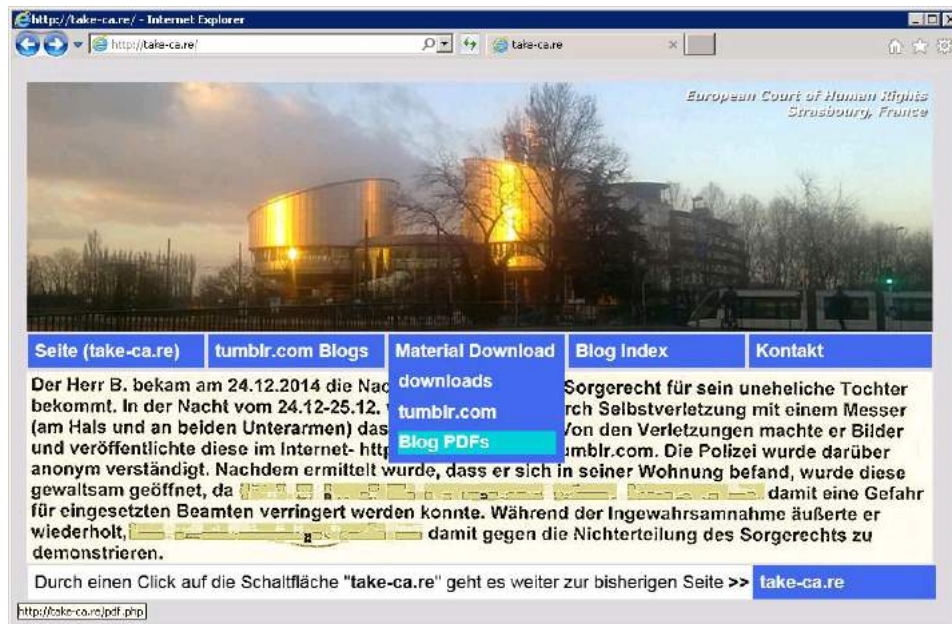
http://take-ca.re/ - Internet Explorer

http://take-ca.re/

take-ca.re

European Court of Human Rights
Strasbourg, France

Seite (take-ca.re)
tumblr.com Blogs
Material Download
Blog Index
Kontakt

downloads
tumblr.com
Blog PDFs

Der Herr B. bekam am 24.12.2014 die Nac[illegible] Sorgerecht für sein uneheliche Tochter bekommt. In der Nacht vom 24.12-25.12. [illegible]rch Selbstverletzung mit einem Messer (am Hals und an beiden Unterarmen) das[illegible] Von den Verletzungen machte er Bilder und veröffentlichte diese im Internet- http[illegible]umblr.com. Die Polizei wurde darüber anonym verständigt. Nachdem ermittelt wurde, dass er sich in seiner Wohnung befand, wurde diese gewaltsam geöffnet, da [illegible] damit eine Gefahr für eingesetzten Beamten verringert werden konnte. Während der Ingewahrsamnahme äußerte er wiederholt, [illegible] damit gegen die Nichterteilung des Sorgerechts zu demonstrieren.

Durch einen Click auf die Schaltfläche "take-ca.re" geht es weiter zur bisherigen Seite >> take-ca.re

http://take-ca.re/pdf.php